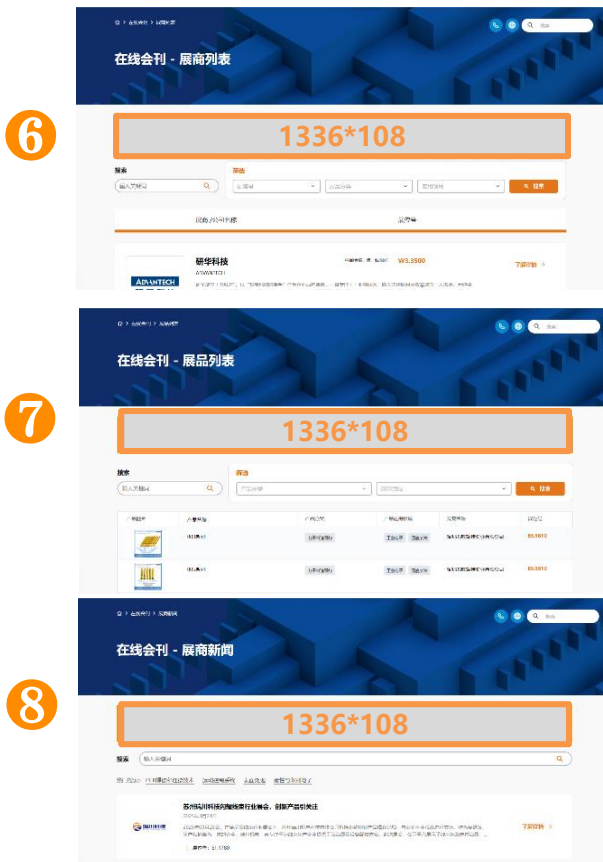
在线会刊 - 展商列表

6

1336*108

搜索

输入关键词

筛选

搜索

研华科技

ADVANTECH

W3.3500

了解详情

在线会刊 - 展品列表

7

1336*108

搜索

输入关键词

筛选

搜索

在线会刊 - 展商新闻

8

1336*108

搜索

输入关键词

苏州工业园区科技有限公司

了解详情